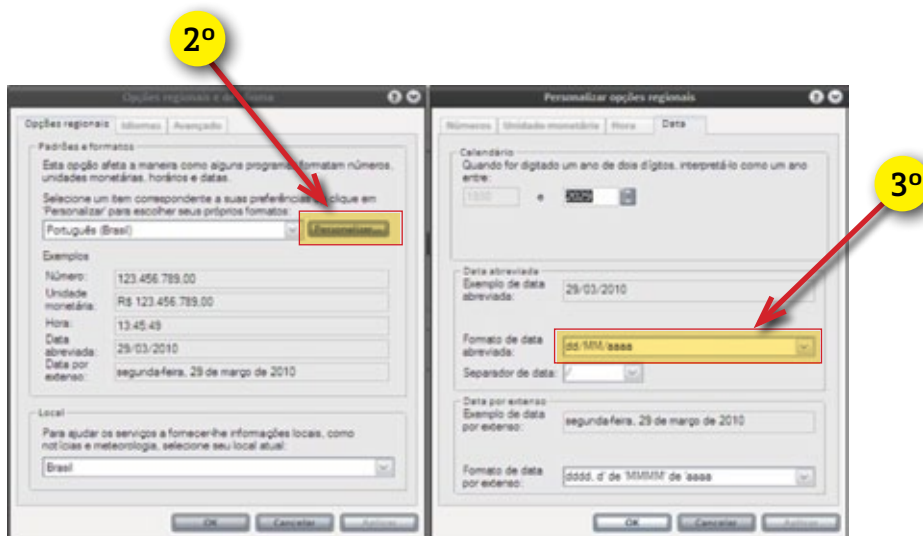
2º

Opções regionais e de idioma

Opções regionais | Idiomas | Avançado

Padrões e formatos
Esta opção afeta a maneira como alguns programas formatam números, unidades monetárias, horários e datas.

Selecione um item correspondente a suas preferências ou clique em 'Personalizar' para escolher seus próprios formatos:

Português (Brasil)

Personalizar...

Exemplos

| | |
|---|---|
| Número: | 123.456.789,00 |
| Unidade monetária: | R$ 123.456.789,00 |
| Hora: | 13:45:49 |
| Data abreviada: | 29/03/2010 |
| Data por extenso: | segunda-feira, 29 de março de 2010 |

Local
Para ajudar os serviços a fornecer-lhe informações locais, como notícias e meteorologia, selecione seu local atual:

Brasil

OK | Cancelar | Aplicar

Personalizar opções regionais

Números | Unidade monetária | Hora | Data

Calendário
Quando for digitado um ano de dois dígitos, interpretá-lo como um ano entre:

1930 e 2029

3º

Data abreviada
Exemplo de data abreviada: 29/03/2010

Formato de data abreviada: dd/MM/aaaa

Separador de data: /

Data por extenso
Exemplo de data por extenso: segunda-feira, 29 de março de 2010

Formato de data por extenso: dddd, d' de 'MMMM' de 'aaaa

OK | Cancelar | Aplicar